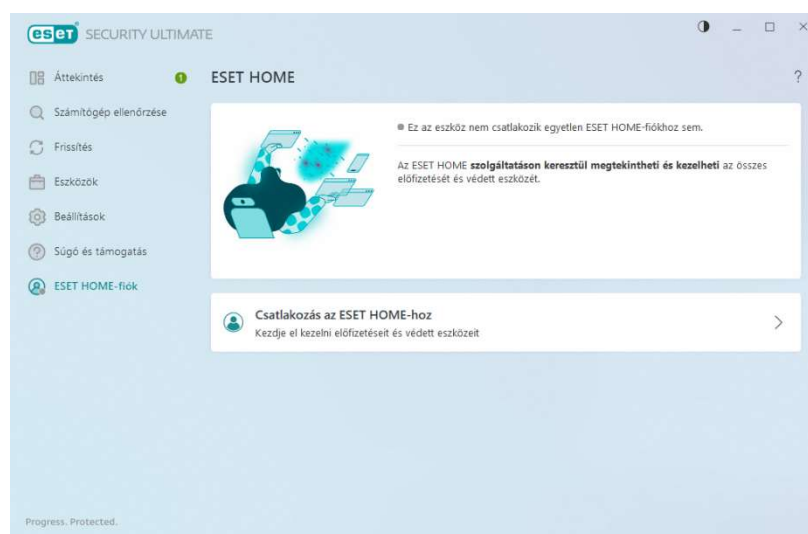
eset SECURITY ULTIMATE

Áttekintés 1
Számítógép ellenőrzése
Frissítés
Eszközök
Beállítások
Súgó és támogatás
ESET HOME-fiók

ESET HOME

?

Ez az eszköz nem csatlakozik egyetlen ESET HOME-fiókhoz sem.

Az ESET HOME **szolgáltatáson keresztül megtekintheti és kezelheti** az összes előfizetését és védett eszközét.

Csatlakozás az ESET HOME-hoz
Kezdje el kezelni előfizetéseit és védett eszközeit

Progress. Protected.